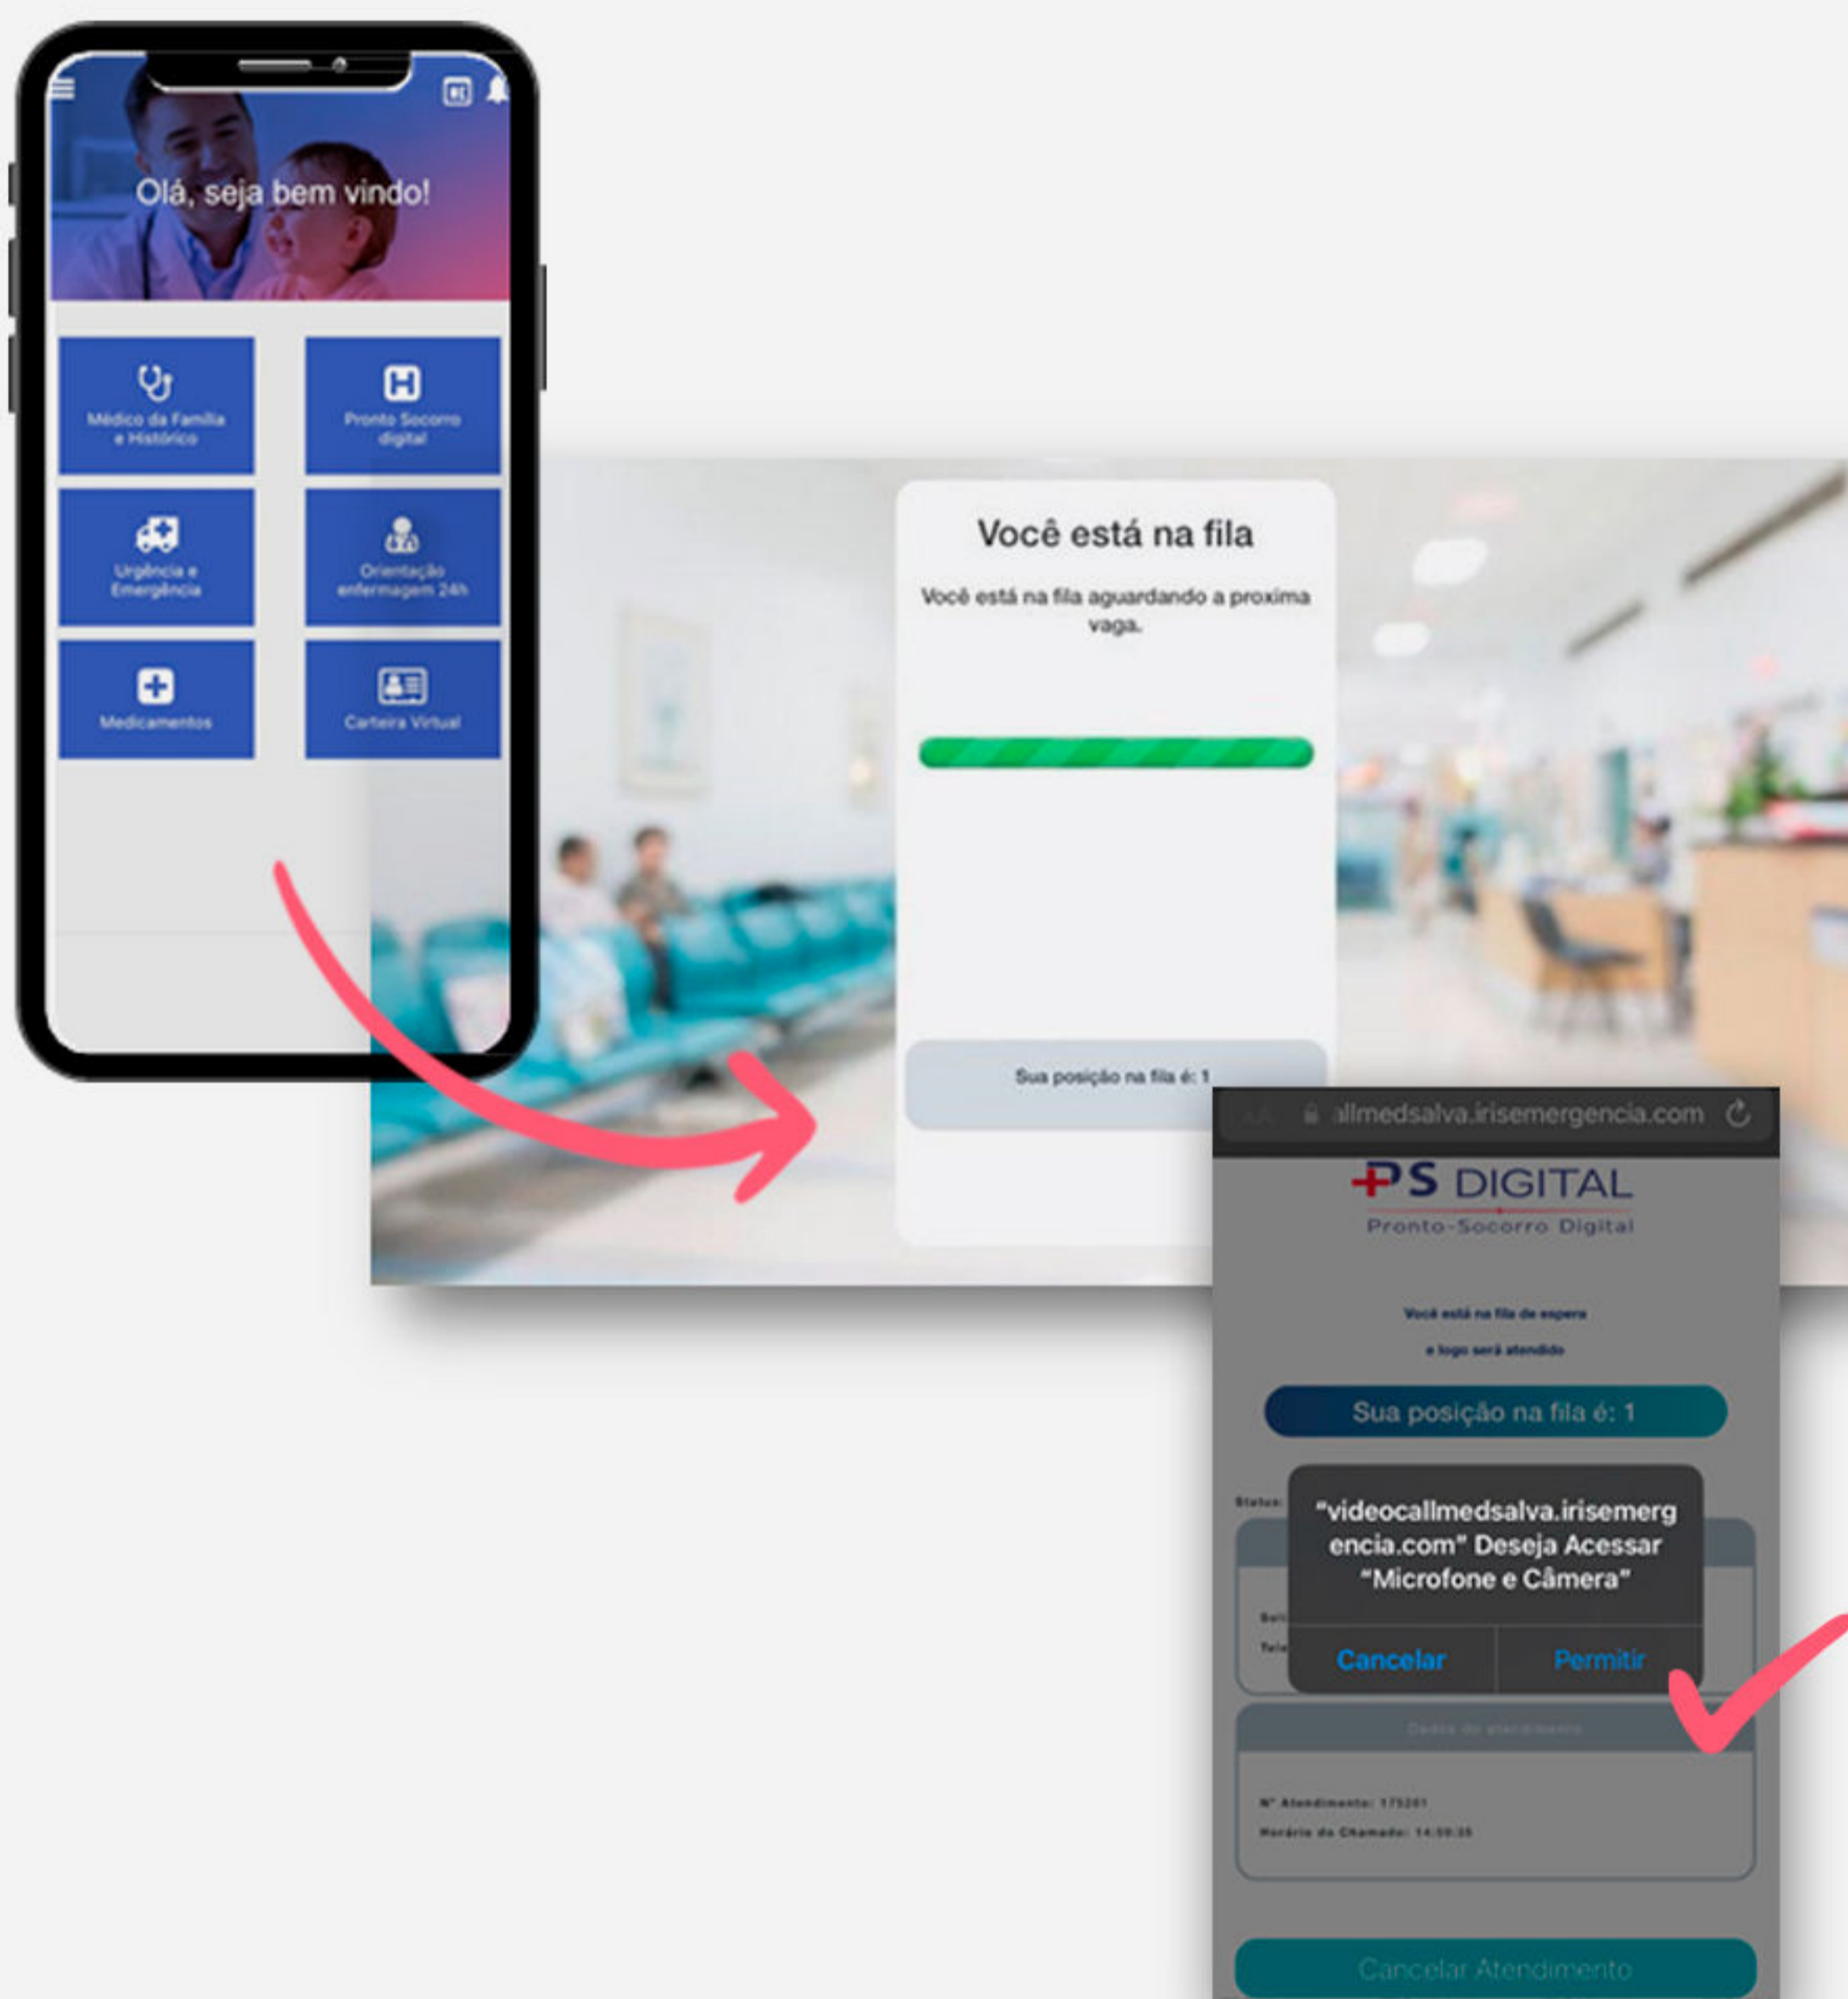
Olá, seja bem vindo!

Médico da Família e Histórico

Pronto Socorro digital

Urgência e Emergência

Orientação enfermagem 24h

Medicamentos

Carteira Virtual

Você está na fila

Você está na fila aguardando a proxima vaga.

Sua posição na fila é: 1

allmedsalva.irisemergencia.com

PS DIGITAL
Pronto-Socorro Digital

Você está na fila de espera
e logo será atendido

Sua posição na fila é: 1

Status:

"videocallmedsalva.irisemergencia.com" Deseja Acessar "Microfone e Câmera"

Cancelar
Permitir

Dados do atendimento

Nº Atendimento: 175201
Horário do Chamado: 14:59:35

Cancelar Atendimento